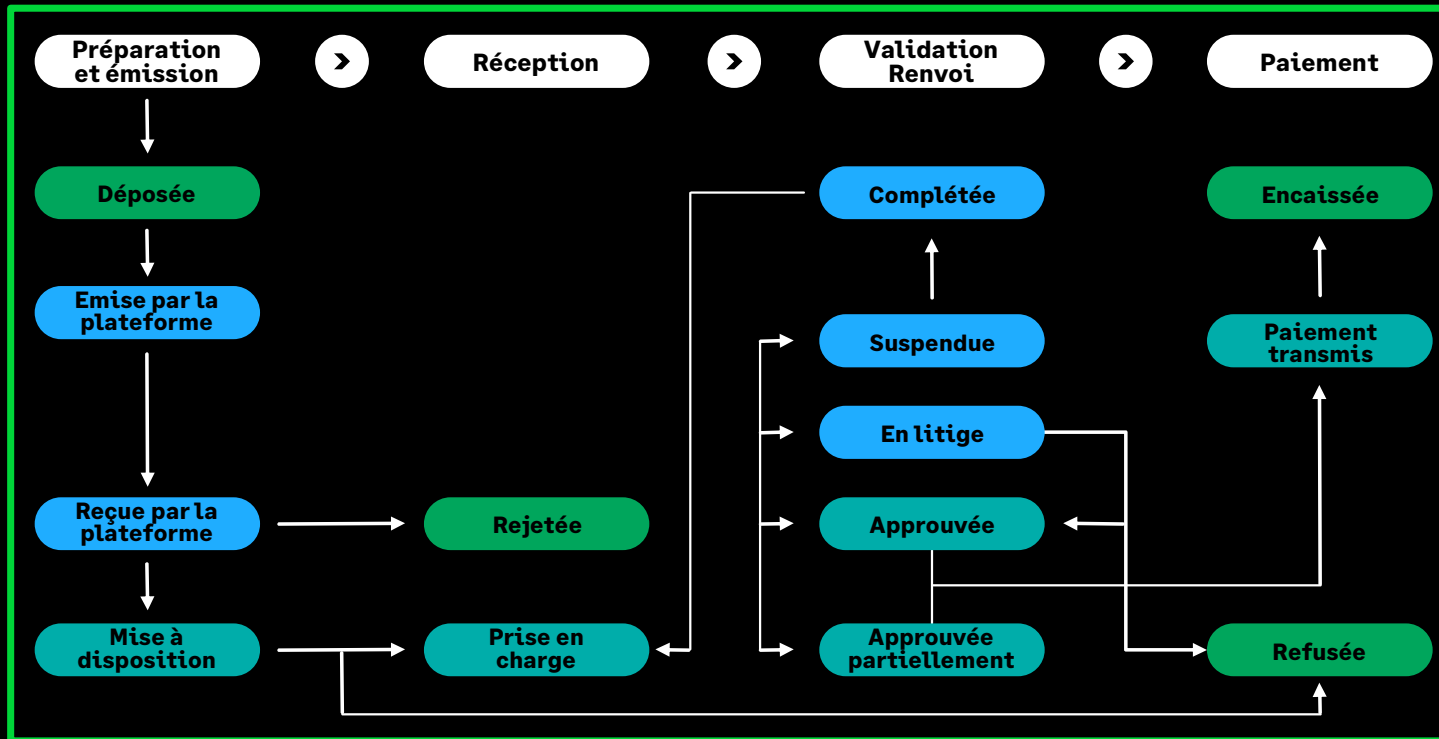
Préparation et émission

Réception

Validation Renvoi

Paiement

Déposée

Emise par la plateforme

Reçue par la plateforme

Mise à disposition

Rejetée

Prise en charge

Complétée

Suspendue

En litige

Approuvée

Approuvée partiellement

Encaissée

Paiement transmis

Refusée